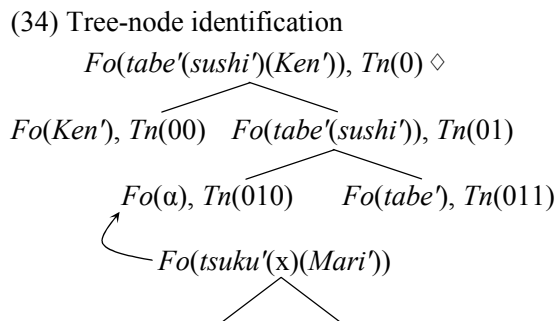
(34) Tree-node identification

*Fo*(*tabe'*(*sushi'*)(*Ken'*)), *Tn*(0) ◇

*Fo*(*Ken'*), *Tn*(00)

*Fo*(*tabe'*(*sushi'*)), *Tn*(01)

*Fo*(α), *Tn*(010)

*Fo*(*tabe'*), *Tn*(011)

*Fo*(*tsuku'*(x)(*Mari'*))